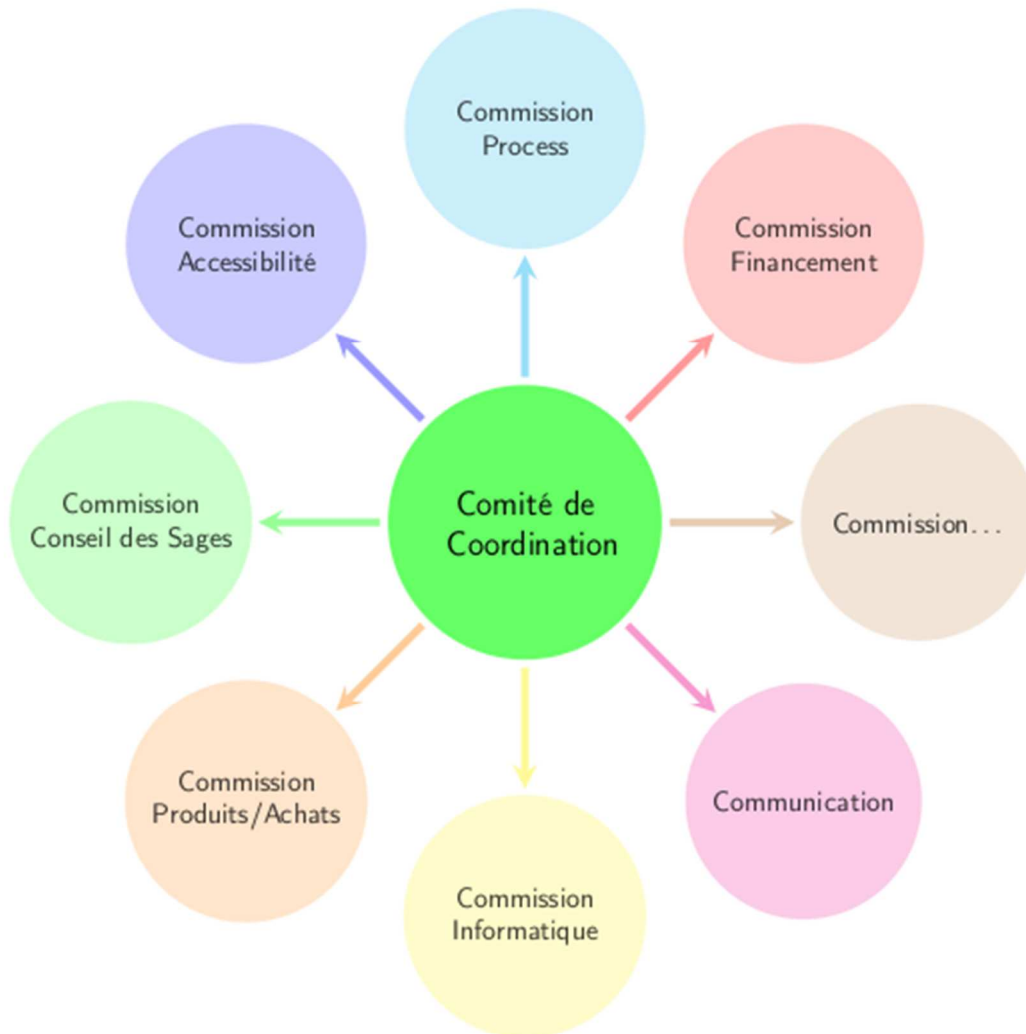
Commission Process

Commission Accessibilité

Commission Financement

Comité de Coordination

Commission Conseil des Sages

Commission...

Commission Produits/Achats

Communication

Commission Informatique